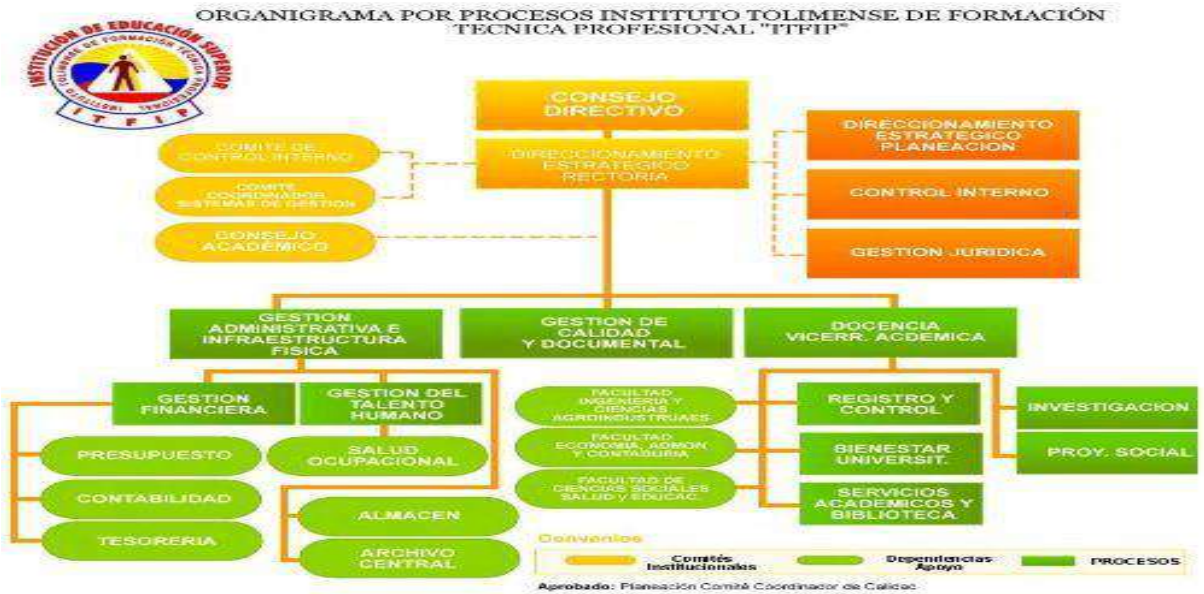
ORGANIGRAMA POR PROCESOS INSTITUTO TOLIMENSE DE FORMACIÓN TECNICA PROFESIONAL "ITFIP"

INSTITUCIÓN DE EDUCACIÓN SUPERIOR
INSTITUTO TOLIMENSE DE FORMACIÓN TÉCNICA PROFESIONAL
ITFIP

CONSEJO DIRECTIVO

DIRECCIONAMIENTO ESTRATEGICO RECTORIA

COMITE DE CONTROL INTERNO

COMITE COORDINADOR SISTEMAS DE GESTION

CONSEJO ACADEMICO

DIRECCIONAMIENTO ESTRATEGICO PLANEACION

CONTROL INTERNO

GESTION JURIDICA

GESTION ADMINISTRATIVA E INFRAESTRUCTURA FISICA

GESTION DE CALIDAD Y DOCUMENTAL

DOCENCIA VICERR. ACDEMICA

GESTION FINANCIERA

GESTION DEL TALENTO HUMANO

PRESUPUESTO

CONTABILIDAD

TESORERIA

SALUD OCUPACIONAL

ALMACEN

ARCHIVO CENTRAL

FACULTAD INGENIERIA Y CIENCIAS AGROINDUSTRIALES

FACULTAD ECONOMIA, ADMON Y CONTADURIA

FACULTAD DE CIENCIAS SOCIALES SALUD Y EDUCAC.

REGISTRO Y CONTROL

BIENESTAR UNIVERSIT.

SERVICIOS ACADEMICOS Y BIBLIOTECA

INVESTIGACION

PROY. SOCIAL

Convenios

Comités Institucionales

Dependencias Apoyo

PROCESOS

Aprobado: Planeación Comité Coordinador de Calidad